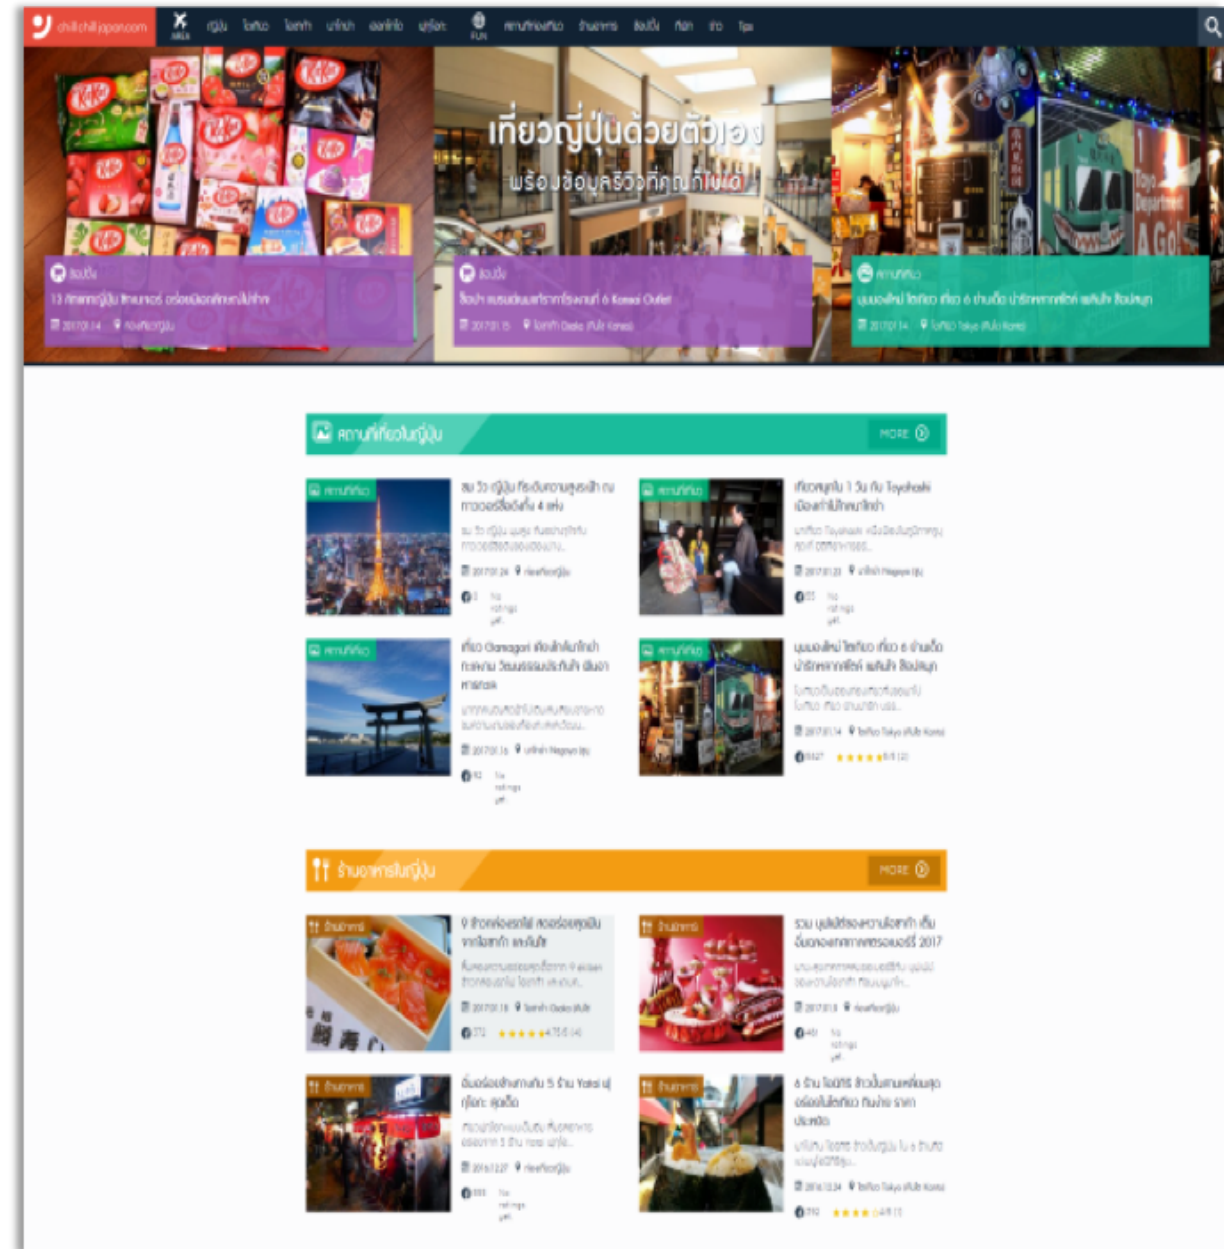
chillchilljapan.com

AREA ญี่ปุ่น โตเกียว โอซาก้า นาโกย่า ฮอกไกโด ฟุกุโอกะ FUN สถานที่ท่องเที่ยว ร้านอาหาร ช้อปปิ้ง ที่พัก ข่าว Tips

เที่ยวญี่ปุ่นด้วยตัวเอง
พร้อมข้อมูลรีวิวที่คุณกำหนดได้

ช้อปปิ้ง
13 กิทแคทญี่ปุ่น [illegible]
2017.01.14 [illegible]

ช้อปปิ้ง
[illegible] 6 Kansai Outlet
2017.01.15 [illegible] Osaka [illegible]

สถานที่เที่ยว
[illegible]
2017.01.14 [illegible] Tokyo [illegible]

สถานที่เที่ยวในญี่ปุ่น MORE

สถานที่เที่ยว
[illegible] 4 แห่ง
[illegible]
2017.01.26 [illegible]

สถานที่เที่ยว
เที่ยวญี่ปุ่น 1 วัน กับ Toyohashi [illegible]
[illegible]
2017.01.23 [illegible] Nagoya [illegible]

สถานที่เที่ยว
เที่ยว Gamagori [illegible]
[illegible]
2017.01.16 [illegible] Nagoya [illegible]

สถานที่เที่ยว
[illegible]
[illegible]
2017.01.14 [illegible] Tokyo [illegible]

ร้านอาหารในญี่ปุ่น MORE

ร้านอาหาร
9 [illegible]
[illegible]
2017.01.18 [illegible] Osaka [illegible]

ร้านอาหาร
รวม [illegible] 2017
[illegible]
2017.01.13 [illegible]

ร้านอาหาร
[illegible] 5 ร้าน Yatai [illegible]
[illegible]
2016.12.27 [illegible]

ร้านอาหาร
6 ร้าน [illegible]
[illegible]
2016.12.24 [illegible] Tokyo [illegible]